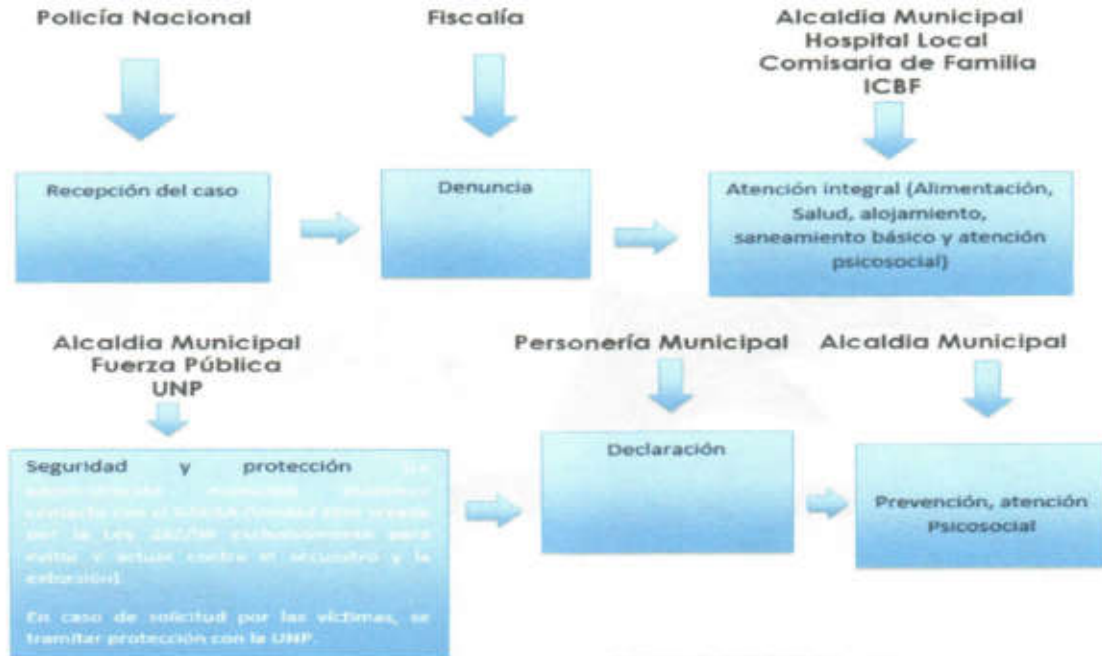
Policía Nacional

Fiscalía

Alcaldia Municipal
Hospital Local
Comisaria de Familia
ICBF

Recepción del caso

Denuncia

Atención integral (Alimentación, Salud, alojamiento, saneamiento básico y atención psicosocial)

Alcaldia Municipal
Fuerza Pública
UNP

Personería Municipal

Alcaldia Municipal

Seguridad y protección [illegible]

En caso de solicitud por las victimas, se tramitar protección con la UNP.

Declaración

Prevención, atención Psicosocial